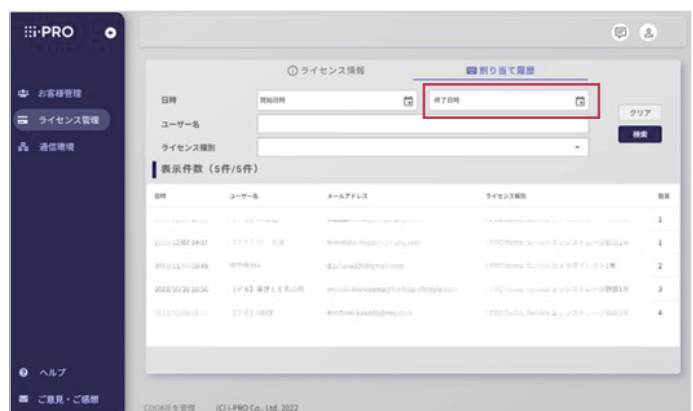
i-PRO

お客様管理
ライセンス管理
通信環境

ライセンス情報
割り当て履歴

日時
開始日時
終了日時
クリア
ユーザー名
検索
ライセンス種別

表示件数（5件/5件）

| 日時 | ユーザー名 | メールアドレス | ライセンス種別 | 数量 |
|---|---|---|---|---|
| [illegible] | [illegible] | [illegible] | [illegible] | 1 |
| 2022/12/07 14:17 | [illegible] | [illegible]@i-pro.com | i-PRO Remo. Service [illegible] | 1 |
| 2022/11/07 09:45 | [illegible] | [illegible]@gmail.com | i-PRO Remo. Service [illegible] | 2 |
| 2022/10/30 16:36 | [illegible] | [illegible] | i-PRO Remo. Service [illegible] | 3 |
| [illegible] | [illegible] | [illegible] | i-PRO Remo. Service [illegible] | 4 |

ヘルプ
ご意見・ご感想

COOKIEを管理　(C) i-PRO Co., Ltd. 2022